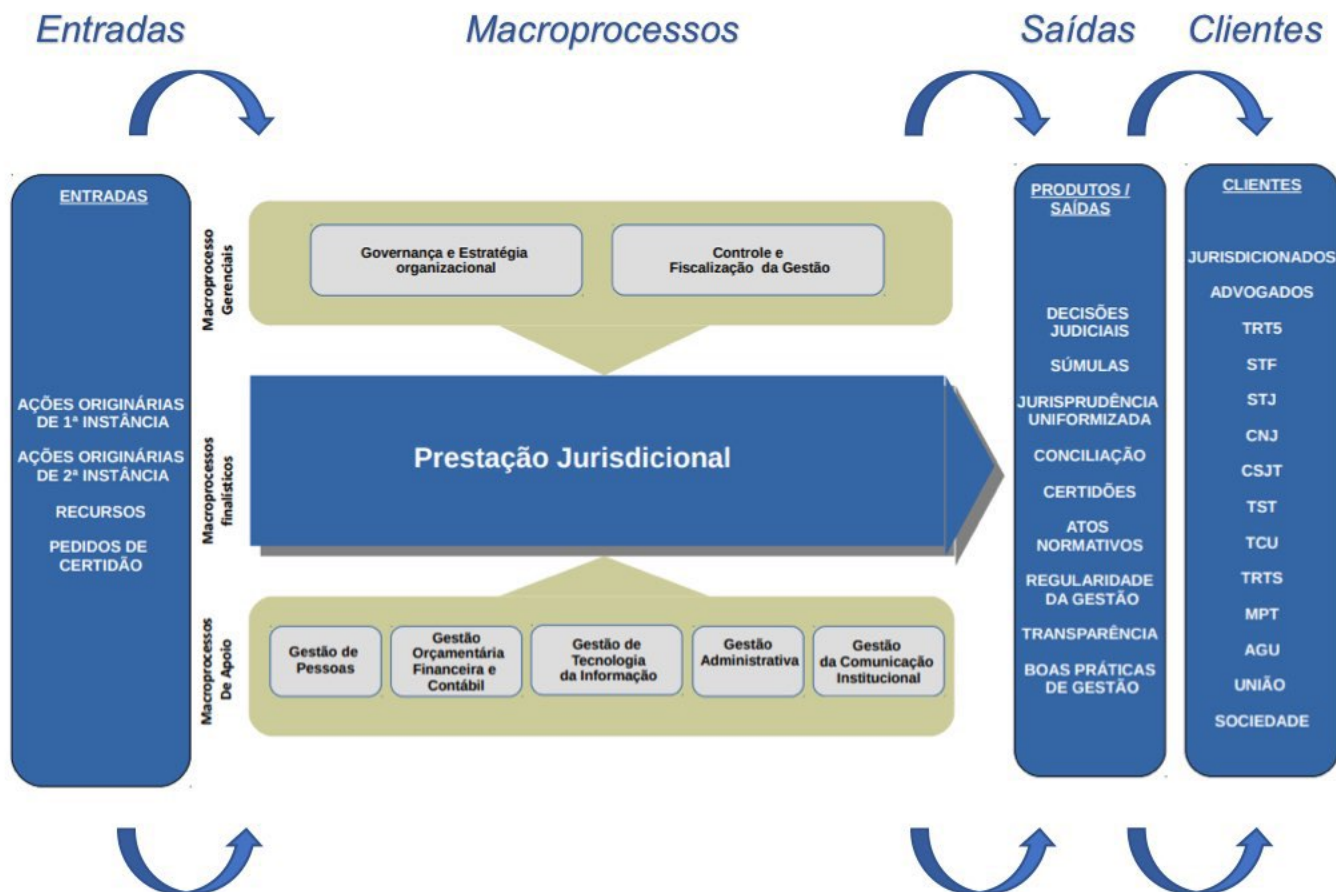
Entradas Macroprocessos Saídas Clientes

ENTRADAS

AÇÕES ORIGINÁRIAS DE 1ª INSTÂNCIA

AÇÕES ORIGINÁRIAS DE 2ª INSTÂNCIA

RECURSOS

PEDIDOS DE CERTIDÃO

Macroprocesso Gerenciais

Governança e Estratégia organizacional

Controle e Fiscalização da Gestão

Macroprocessos finalísticos

Prestação Jurisdicional

Macroprocessos De Apoio

Gestão de Pessoas

Gestão Orçamentária Financeira e Contábil

Gestão de Tecnologia da Informação

Gestão Administrativa

Gestão da Comunicação Institucional

PRODUTOS / SAÍDAS

DECISÕES JUDICIAIS

SÚMULAS

JURISPRUDÊNCIA UNIFORMIZADA

CONCILIAÇÃO

CERTIDÕES

ATOS NORMATIVOS

REGULARIDADE DA GESTÃO

TRANSPARÊNCIA

BOAS PRÁTICAS DE GESTÃO

CLIENTES

JURISDICIONADOS

ADVOGADOS

TRT5

STF

STJ

CNJ

CSJT

TST

TCU

TRTS

MPT

AGU

UNIÃO

SOCIEDADE